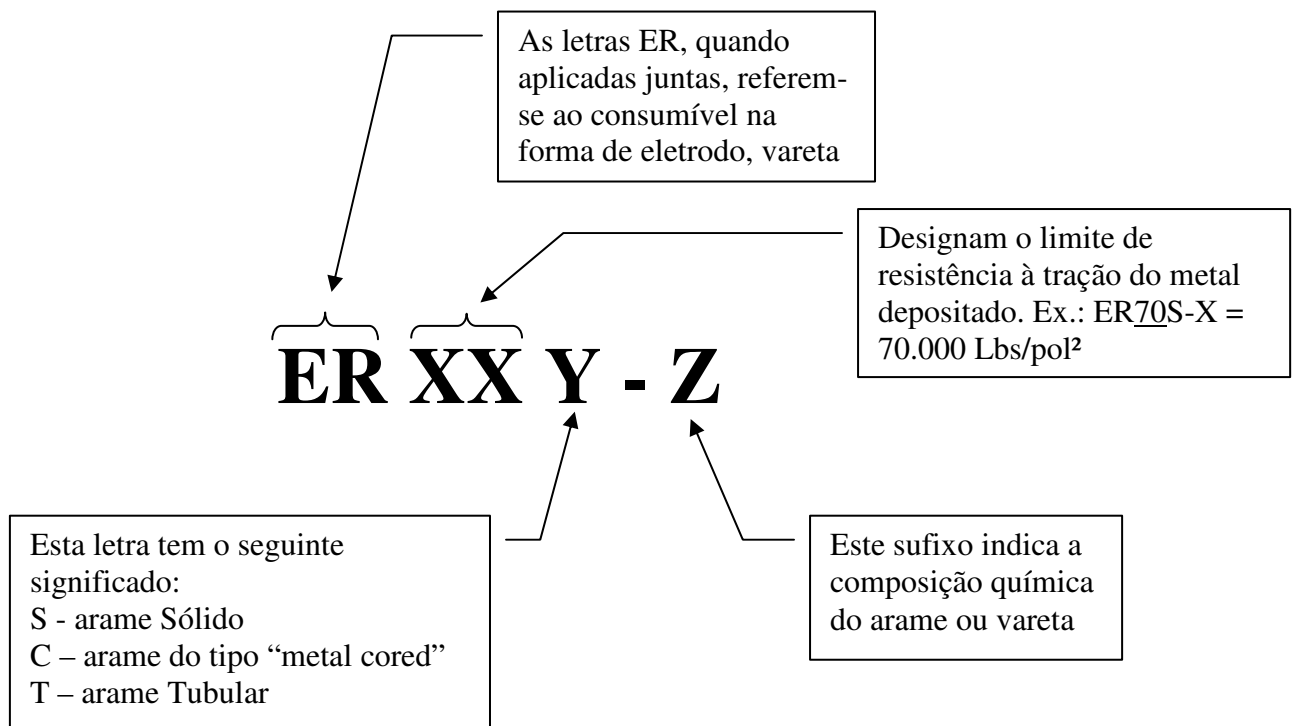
As letras ER, quando aplicadas juntas, referemse ao consumível na forma de eletrodo, vareta

Designam o limite de resistência à tração do metal depositado. Ex.: ER70S-X = 70.000 Lbs/pol²

ER XX Y - Z

Esta letra tem o seguinte significado:
S - arame Sólido
C – arame do tipo "metal cored"
T – arame Tubular

Este sufixo indica a composição química do arame ou vareta